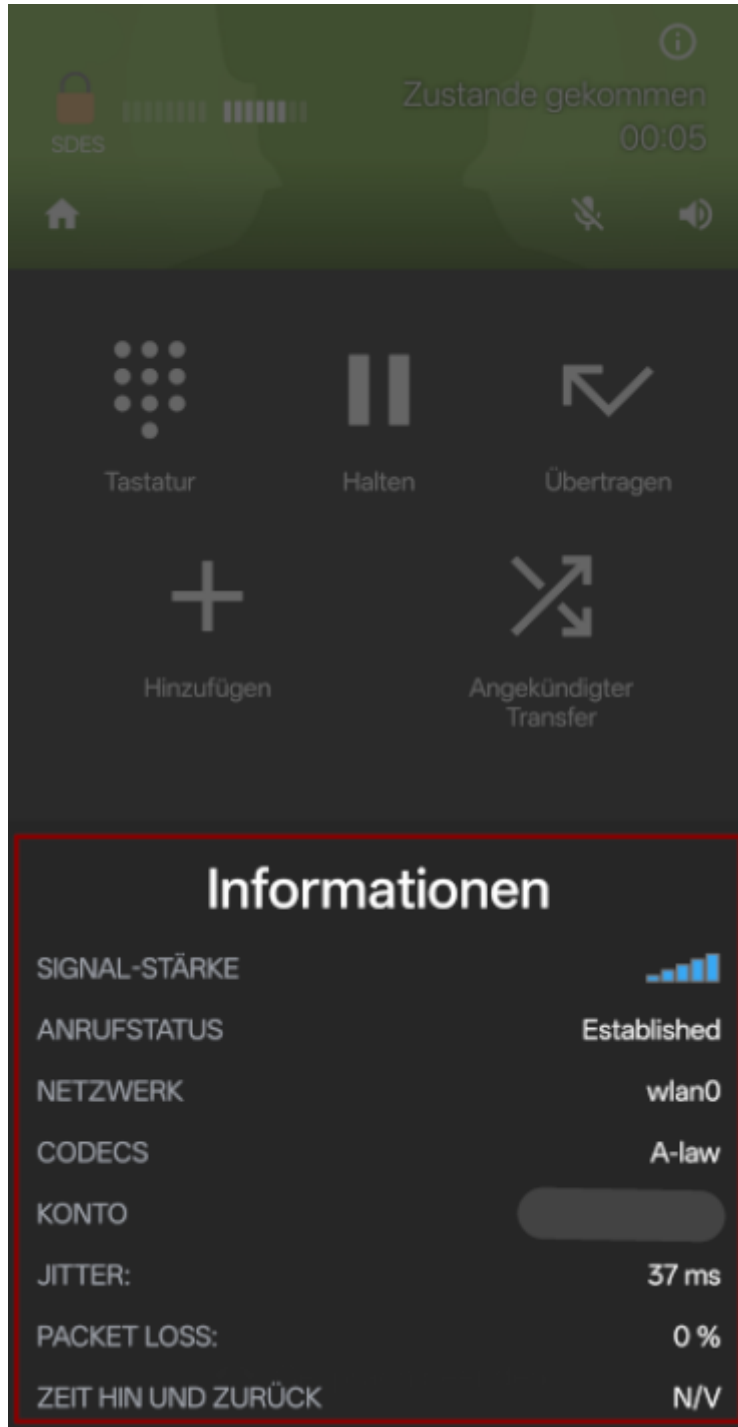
SDES

Zustande gekommen
00:05

Tastatur

Halten

Übertragen

Hinzufügen

Angekündigter Transfer

Informationen

| | |
|---|---|
| SIGNAL-STÄRKE | |
| ANRUFSTATUS | Established |
| NETZWERK | wlan0 |
| CODECS | A-law |
| KONTO | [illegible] |
| JITTER: | 37 ms |
| PACKET LOSS: | 0 % |
| ZEIT HIN UND ZURÜCK | N/V |